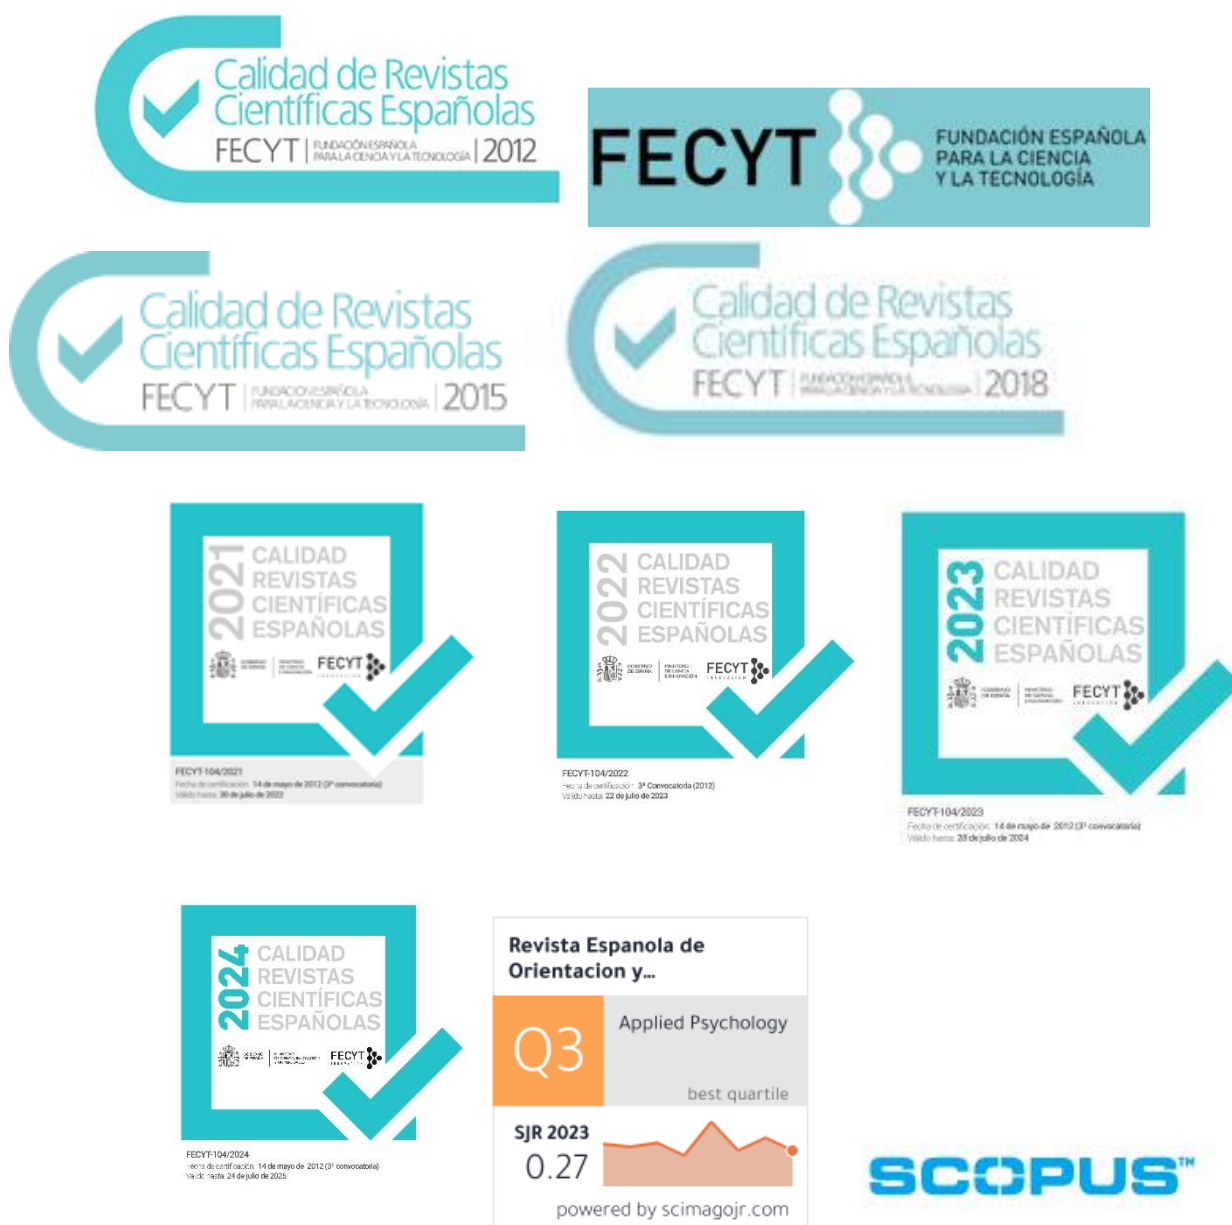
Calidad de Revistas Científicas Españolas
FECYT | FUNDACIÓN ESPAÑOLA PARA LA CIENCIA Y LA TECNOLOGÍA | 2012

FECYT FUNDACIÓN ESPAÑOLA PARA LA CIENCIA Y LA TECNOLOGÍA

Calidad de Revistas Científicas Españolas
FECYT | FUNDACIÓN ESPAÑOLA PARA LA CIENCIA Y LA TECNOLOGÍA | 2015

Calidad de Revistas Científicas Españolas
FECYT | FUNDACIÓN ESPAÑOLA PARA LA CIENCIA Y LA TECNOLOGÍA | 2018

2021 CALIDAD REVISTAS CIENTÍFICAS ESPAÑOLAS
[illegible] FECYT
FECYT-104/2021
Fecha de certificación: 14 de mayo de 2012 (3ª convocatoria)
Válido hasta: 30 de julio de 2022

2022 CALIDAD REVISTAS CIENTÍFICAS ESPAÑOLAS
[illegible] FECYT
FECYT-104/2022
Fecha de certificación: 3ª Convocatoria (2012)
Válido hasta: 22 de julio de 2023

2023 CALIDAD REVISTAS CIENTÍFICAS ESPAÑOLAS
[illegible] FECYT
FECYT-104/2023
Fecha de certificación: 14 de mayo de 2012 (3ª convocatoria)
Válido hasta: 28 de julio de 2024

2024 CALIDAD REVISTAS CIENTÍFICAS ESPAÑOLAS
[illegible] FECYT
FECYT-104/2024
Fecha de certificación: 14 de mayo de 2012 (3ª convocatoria)
Válido hasta: 24 de julio de 2025

Revista Espanola de Orientacion y...
Q3
Applied Psychology
best quartile
SJR 2023
0.27
powered by scimagojr.com

SCOPUS™